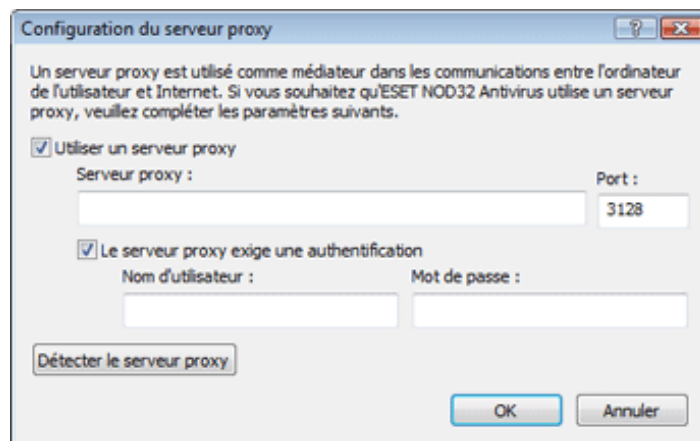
Configuration du serveur proxy

?

Un serveur proxy est utilisé comme médiateur dans les communications entre l'ordinateur de l'utilisateur et Internet. Si vous souhaitez qu'ESET NOD32 Antivirus utilise un serveur proxy, veuillez compléter les paramètres suivants.

Utiliser un serveur proxy

Serveur proxy :

Port :

3128

Le serveur proxy exige une authentification

Nom d'utilisateur :

Mot de passe :

Détecter le serveur proxy

OK

Annuler